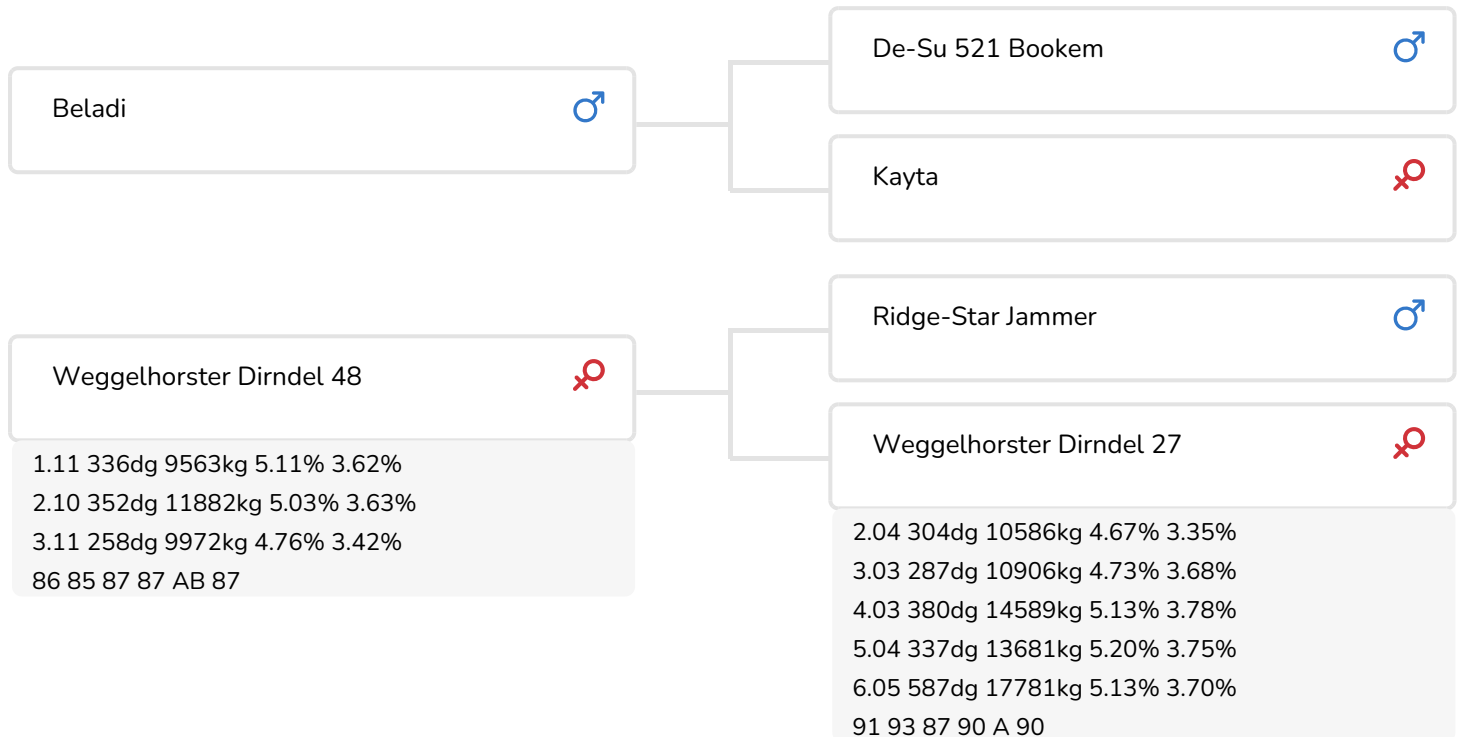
Beladi ♂

De-Su 521 Bookem ♂

Kayta ♀

Weggelhorster Dirndel 48 ♀

1.11 336dg 9563kg 5.11% 3.62%
2.10 352dg 11882kg 5.03% 3.63%
3.11 258dg 9972kg 4.76% 3.42%
86 85 87 87 AB 87

Ridge-Star Jammer ♂

Weggelhorster Dirndel 27 ♀

2.04 304dg 10586kg 4.67% 3.35%
3.03 287dg 10906kg 4.73% 3.68%
4.03 380dg 14589kg 5.13% 3.78%
5.04 337dg 13681kg 5.20% 3.75%
6.05 587dg 17781kg 5.13% 3.70%
91 93 87 90 A 90